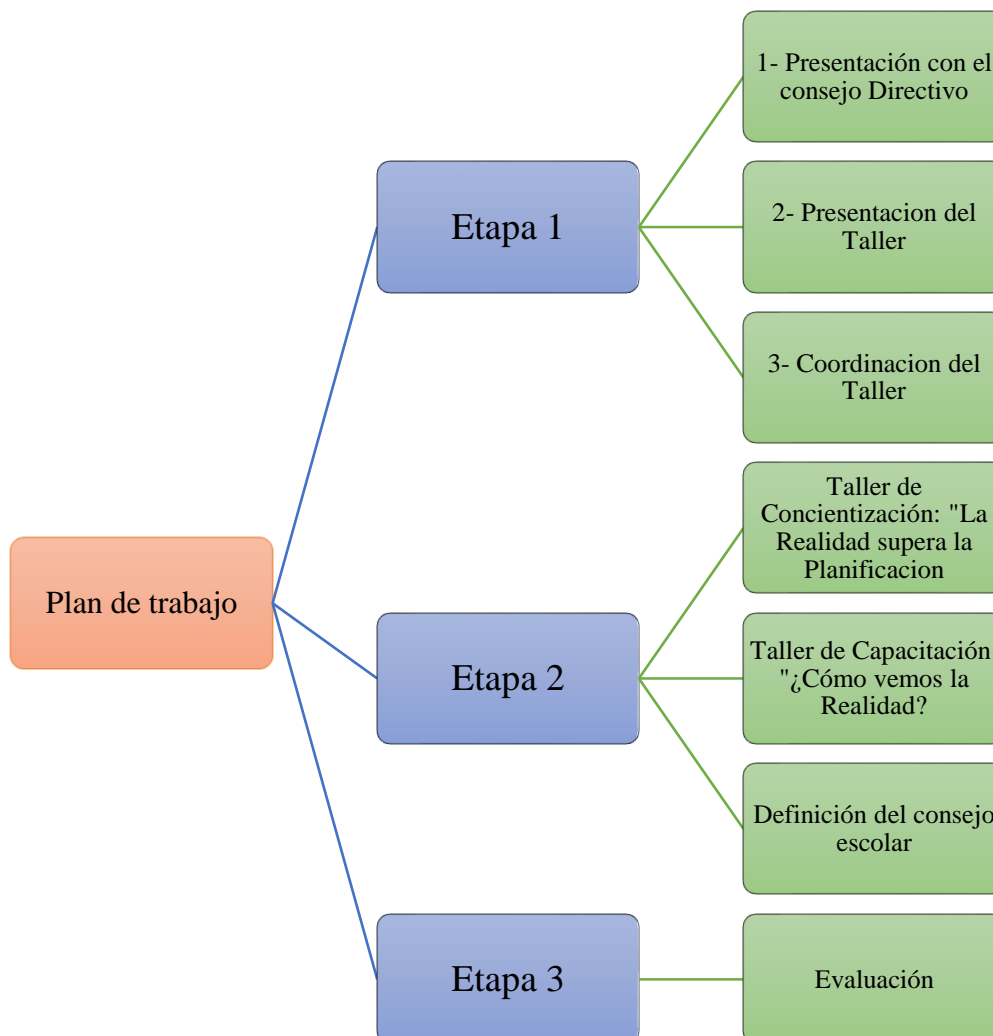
Plan de trabajo

Etapa 1

1- Presentación con el consejo Directivo

2- Presentacion del Taller

3- Coordinacion del Taller

Etapa 2

Taller de Concientización: "La Realidad supera la Planificacion

Taller de Capacitación: "¿Cómo vemos la Realidad?

Definición del consejo escolar

Etapa 3

Evaluación